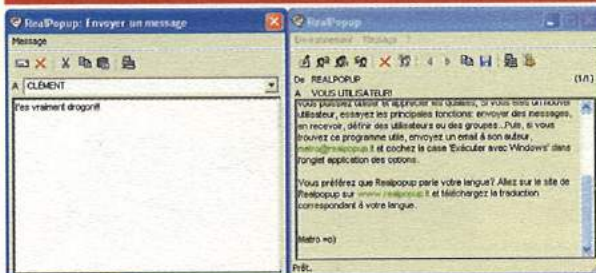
RealPopup: Envoyer un message

Message

A CLÉMENT

t'es vraiment drogon!!

RealPopup

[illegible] Message ?

De REALPOPUP (1/1)

A VOUS UTILISATEUR!

vous puissiez utiliser et apprécier ses qualités. Si vous êtes un nouvel utilisateur, essayez les principales fonctions: envoyer des messages, en recevoir, définir des utilisateurs ou des groupes...Puis, si vous trouvez ce programme utile, envoyez un email à son auteur, metro@realpopup.it et cochez la case 'Exécuter avec Windows' dans l'onglet application des options.

Vous préférez que Realpopup parle votre langue? Allez sur le site de Realpopup sur www.realpopup.it et téléchargez la traduction correspondant à votre langue.

Metro =o)

Prêt.